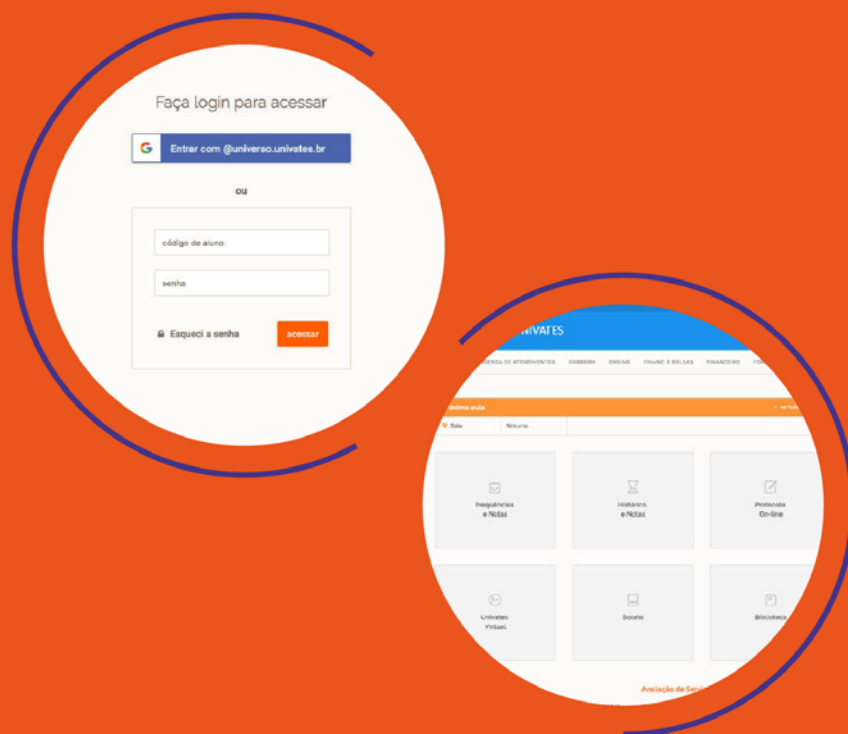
Faça login para acessar

Entrar com @universo.univates.br

ou

código de aluno

senha

Esqueci a senha

acessar

NIVATES

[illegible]ENDA DE ATENDIMENTOS CARREIRA ENSINO FINANC E BOLSAS FINANCEIRO FO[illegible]

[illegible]óxima aula

Sala Noturno

Frequências e Notas

Histórico e Notas

Protocolo On-line

Univates Virtual

Boleto

Biblioteca

Avaliação de Serv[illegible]